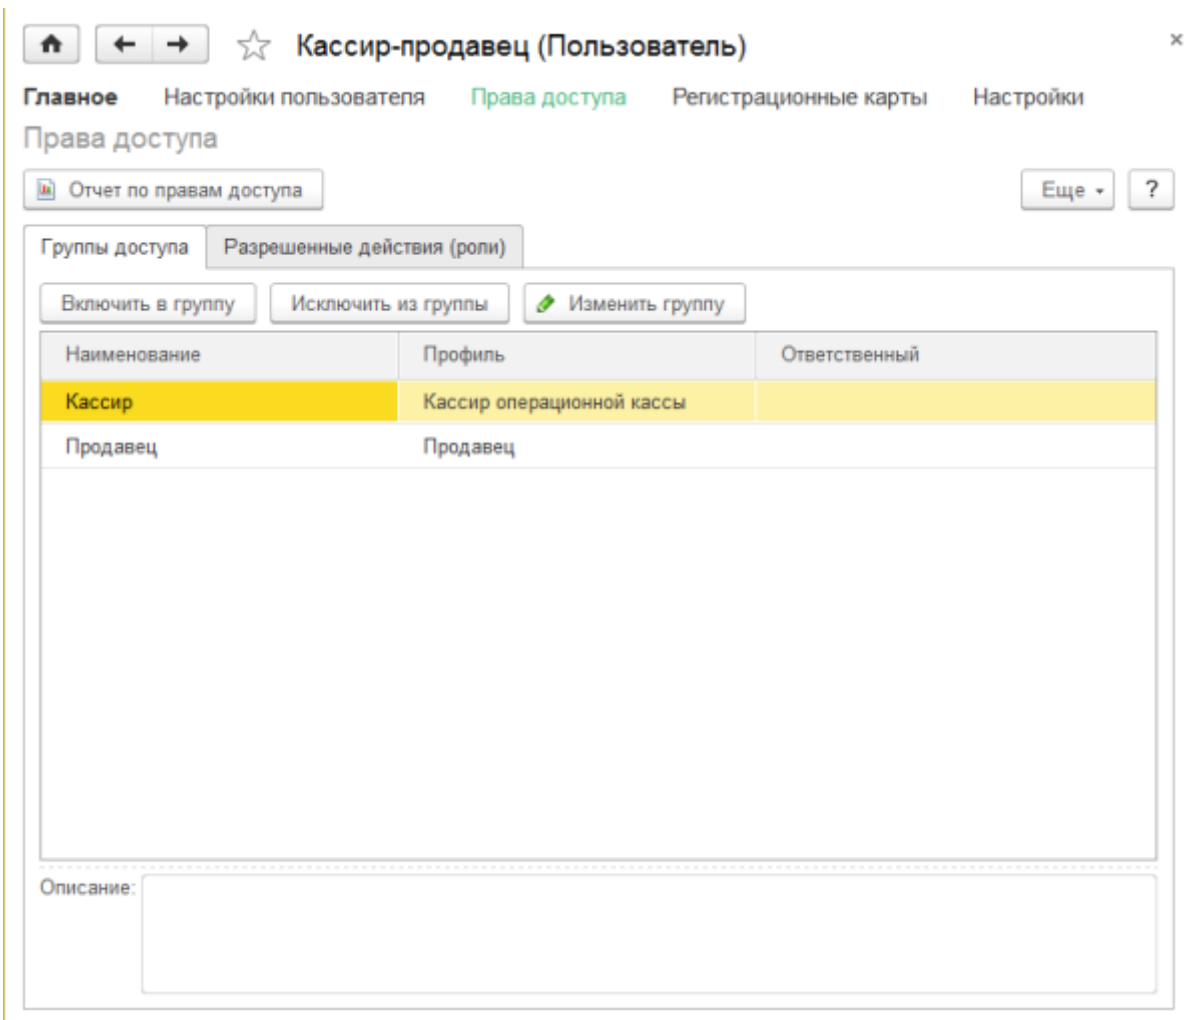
Кассир-продавец (Пользователь)

×

Главное Настройки пользователя Права доступа Регистрационные карты Настройки

Права доступа

Отчет по правам доступа

Еще

?

Группы доступа Разрешенные действия (роли)

Включить в группу Исключить из группы Изменить группу

| Наименование | Профиль | Ответственный |
|---|---|---|
| Кассир | Кассир операционной кассы | |
| Продавец | Продавец | |

Описание: